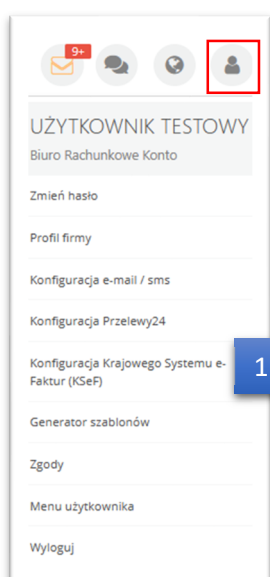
9+

UŻYTKOWNIK TESTOWY
Biuro Rachunkowe Konto

Zmień hasło

Profil firmy

Konfiguracja e-mail / sms

Konfiguracja Przelewy24

Konfiguracja Krajowego Systemu e-Faktur (KSeF)

1

Generator szablonów

Zgody

Menu użytkownika

Wyloguj